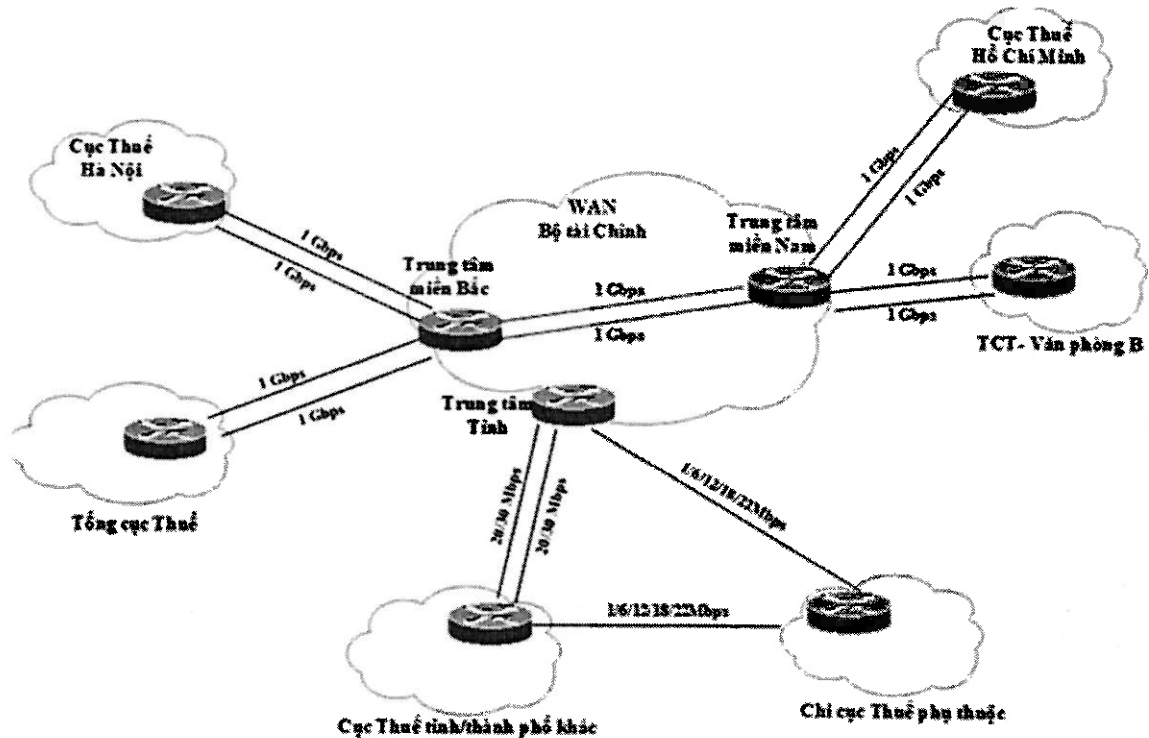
Cục Thuế Hồ Chí Minh

Cục Thuế Hà Nội

WAN Bộ tài Chính

Trung tâm miền Nam

Trung tâm miền Bắc

1 Gbps

1 Gbps

1 Gbps

1 Gbps

1 Gbps

1 Gbps

1 Gbps

1 Gbps

1 Gbps

1 Gbps

1 Gbps

1 Gbps

TCT- Văn phòng B

Trung tâm Tỉnh

Tổng cục Thuế

20/30 Mbps

20/30 Mbps

1/6/12/18/22Mbps

1/6/12/18/22Mbps

Cục Thuế tỉnh/thành phố khác

Chi cục Thuế phụ thuộc